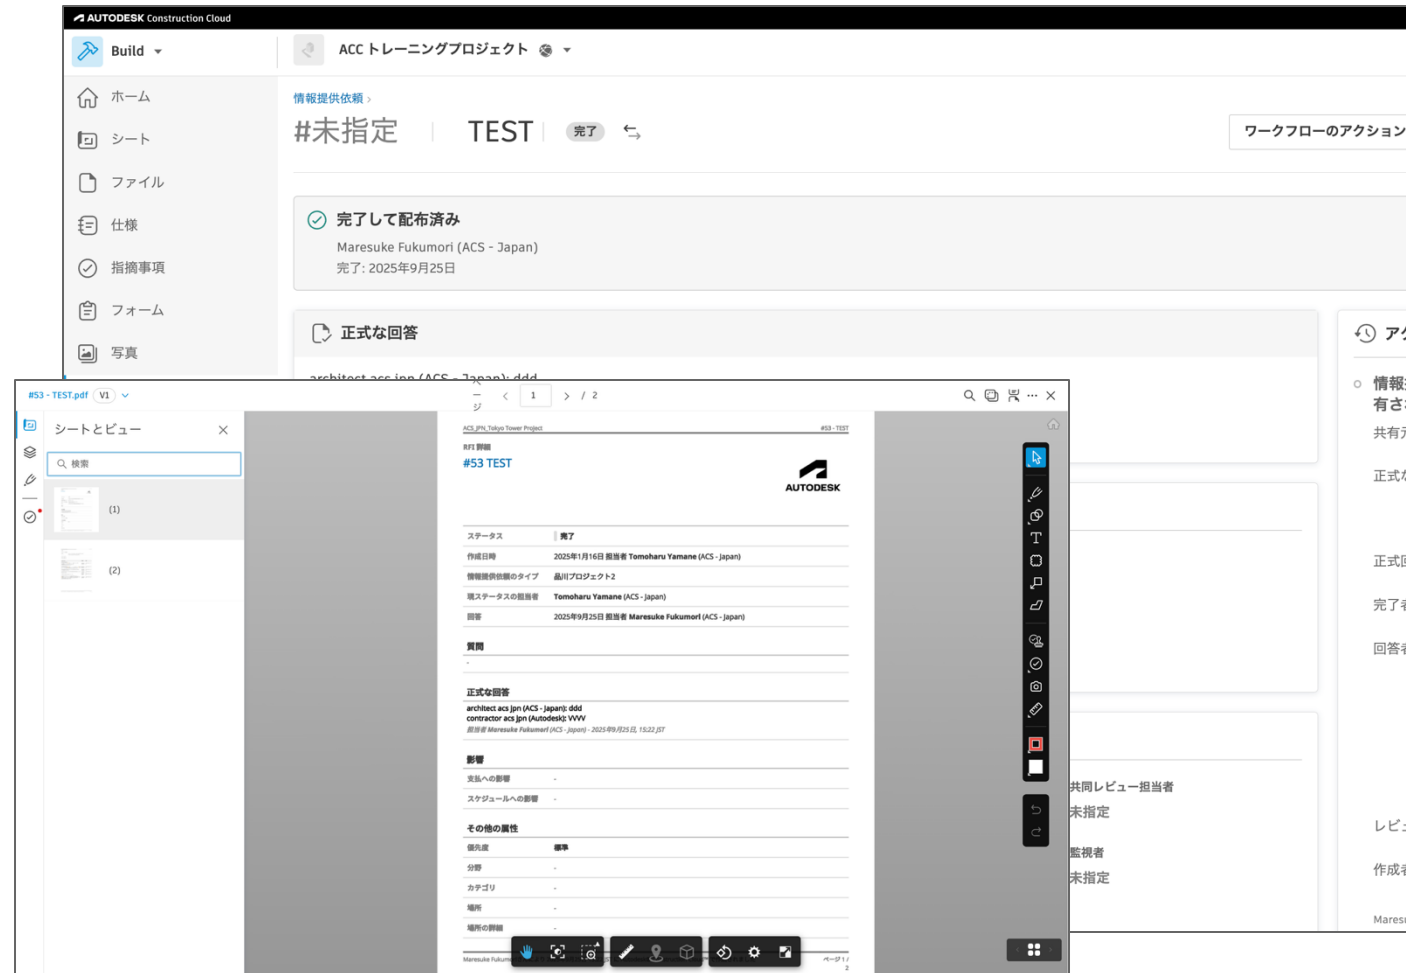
AUTODESK Construction Cloud

Build

ACC トレーニングプロジェクト

ホーム
シート
ファイル
仕様
指摘事項
フォーム
写真

情報提供依頼 ›

#未指定 TEST 完了

ワークフローのアクション

完了して配布済み
Maresuke Fukumori (ACS - Japan)
完了: 2025年9月25日

正式な回答

architect acs jpn (ACS - Japan): ddd

アク

情報
有さ
共有元
正式な
正式回
完了そ
回答そ

共同レビュー担当者
未指定
監視者
未指定

レビ
作成そ
Mares

#53 - TEST.pdf V1

シートとビュー
検索
(1)
(2)

1 / 2

ACS_JPN_Tokyo Tower Project #53 - TEST

RFI 詳細
#53 TEST
AUTODESK

| | |
|---|---|
| ステータス | 完了 |
| 作成日時 | 2025年1月16日 担当者 Tomoharu Yamane (ACS - Japan) |
| 情報提供依頼のタイプ | 品川プロジェクト2 |
| 現ステータスの担当者 | Tomoharu Yamane (ACS - Japan) |
| 回答 | 2025年9月25日 担当者 Maresuke Fukumori (ACS - Japan) |

質問
-

正式な回答
architect acs jpn (ACS - Japan): ddd
contractor acs jpn (Autodesk): VVVV
担当者 Maresuke Fukumori (ACS - Japan) - 2025年9月25日, 15:22 JST

影響
| | |
|---|---|
| 支払への影響 | - |
| スケジュールへの影響 | - |

その他の属性
| | |
|---|---|
| 優先度 | 標準 |
| 分野 | - |
| カテゴリ | - |
| 場所 | - |
| 場所の詳細 | - |

Maresuke Fukum
ページ 1 / 2